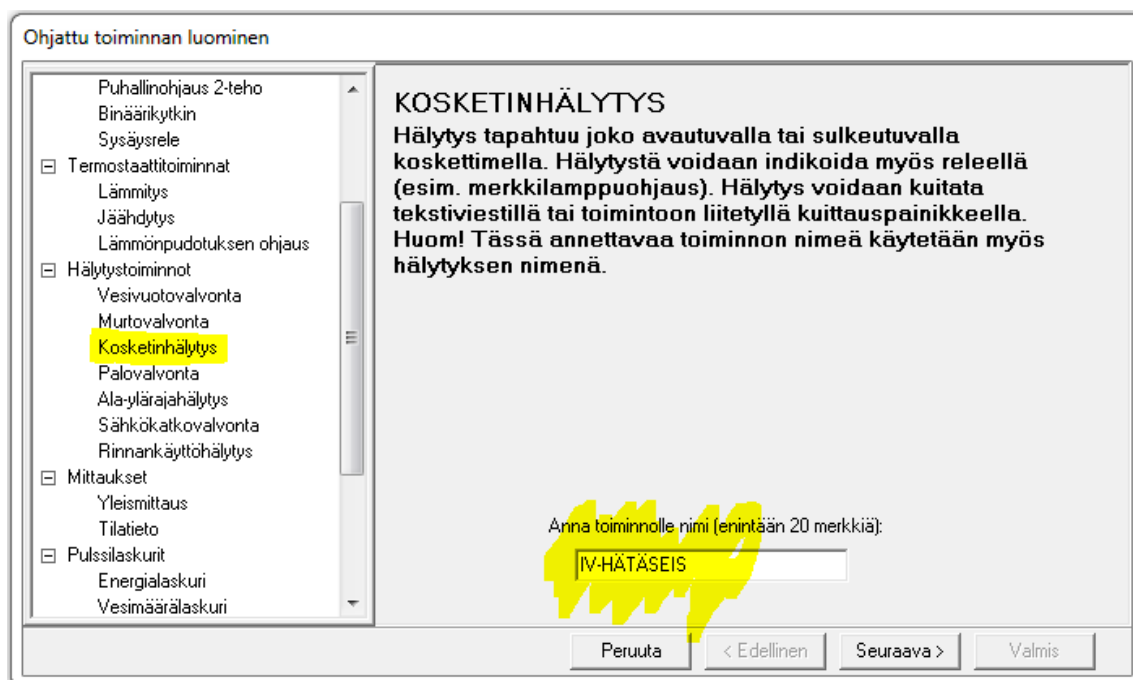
Ohjattu toiminnan luominen

Puhallinohjaus 2-teho
Binäärikytkin
Sysäysrele
⊟ Termostaattitoiminnat
Lämmitys
Jäähdytys
Lämmönpudotuksen ohjaus
⊟ Hälytystoiminnot
Vesivuotovalvonta
Murtovalvonta
Kosketinhälytys
Palovalvonta
Ala-ylärajahälytys
Sähkökatkovalvonta
Rinnankäyttöhälytys
⊟ Mittaukset
Yleismittaus
Tilatieto
⊟ Pulssilaskurit
Energialaskuri
Vesimäärälaskuri

KOSKETINHÄLYTYS

Hälytys tapahtuu joko avautuvalla tai sulkeutuvalla koskettimella. Hälytystä voidaan indikoida myös releellä (esim. merkkilamppuohjaus). Hälytys voidaan kuitata tekstiviestillä tai toimintoon liitetyllä kuittauspainikkeella. Huom! Tässä annettavaa toiminnon nimeä käytetään myös hälytyksen nimenä.

Anna toiminnolle nimi (enintään 20 merkkiä):

IV-HÄTÄSEIS

Peruuta
< Edellinen
Seuraava >
Valmis